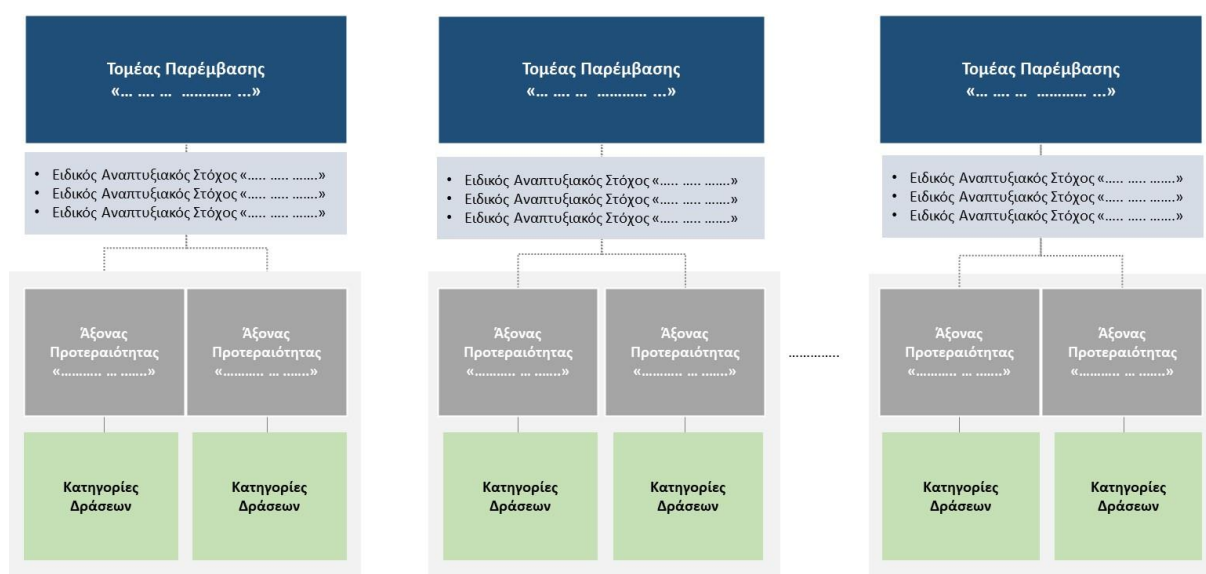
Τομέας Παρέμβασης
«… …. … ………… …»

• Ειδικός Αναπτυξιακός Στόχος «….. ….. …….»
• Ειδικός Αναπτυξιακός Στόχος «….. ….. …….»
• Ειδικός Αναπτυξιακός Στόχος «….. ….. …….»

Άξονας Προτεραιότητας «……….. … …….»

Άξονας Προτεραιότητας «……….. … …….»

Κατηγορίες Δράσεων

Κατηγορίες Δράσεων

Τομέας Παρέμβασης
«… …. … ………… …»

• Ειδικός Αναπτυξιακός Στόχος «….. ….. …….»
• Ειδικός Αναπτυξιακός Στόχος «….. ….. …….»
• Ειδικός Αναπτυξιακός Στόχος «….. ….. …….»

Άξονας Προτεραιότητας «……….. … …….»

Άξονας Προτεραιότητας «……….. … …….»

Κατηγορίες Δράσεων

Κατηγορίες Δράσεων

…………..

Τομέας Παρέμβασης
«… …. … ………… …»

• Ειδικός Αναπτυξιακός Στόχος «….. ….. …….»
• Ειδικός Αναπτυξιακός Στόχος «….. ….. …….»
• Ειδικός Αναπτυξιακός Στόχος «….. ….. …….»

Άξονας Προτεραιότητας «……….. … …….»

Άξονας Προτεραιότητας «……….. … …….»

Κατηγορίες Δράσεων

Κατηγορίες Δράσεων